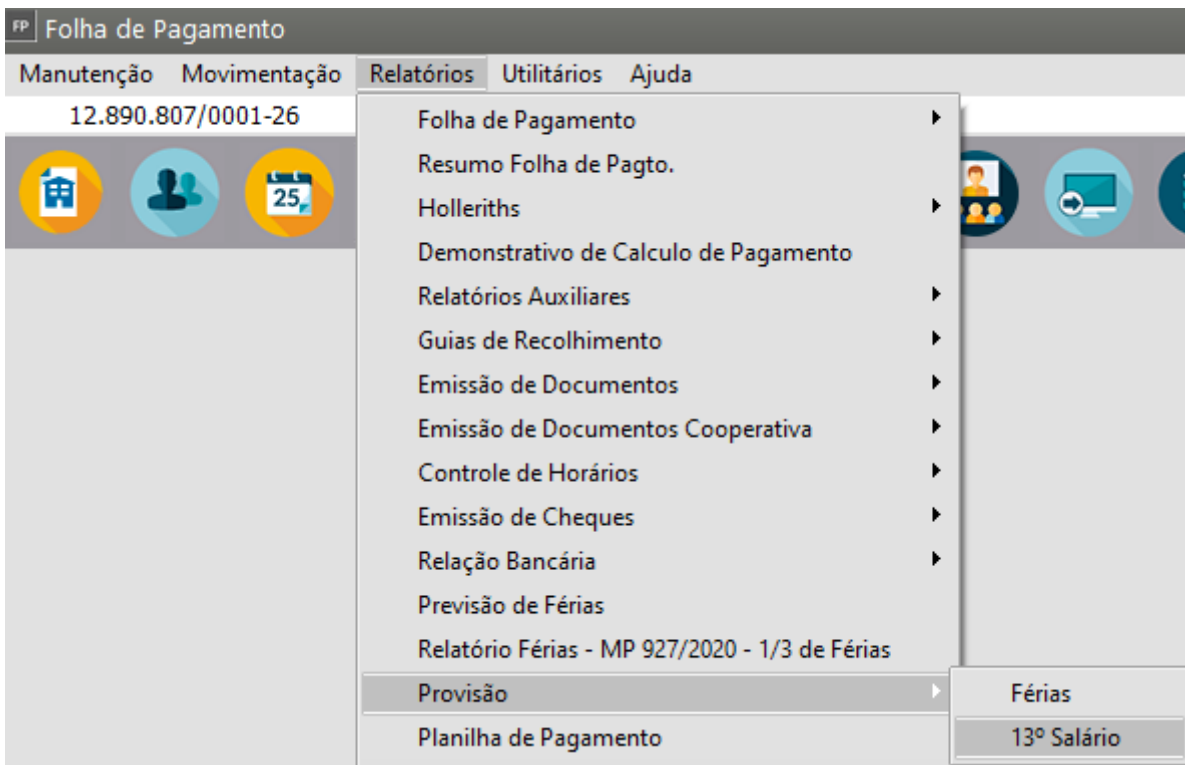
FP Folha de Pagamento

Manutenção Movimentação Relatórios Utilitários Ajuda

12.890.807/0001-26

25

Folha de Pagamento
Resumo Folha de Pagto.
Holleriths
Demonstrativo de Calculo de Pagamento
Relatórios Auxiliares
Guias de Recolhimento
Emissão de Documentos
Emissão de Documentos Cooperativa
Controle de Horários
Emissão de Cheques
Relação Bancária
Previsão de Férias
Relatório Férias - MP 927/2020 - 1/3 de Férias
Provisão
Planilha de Pagamento

Férias
13º Salário